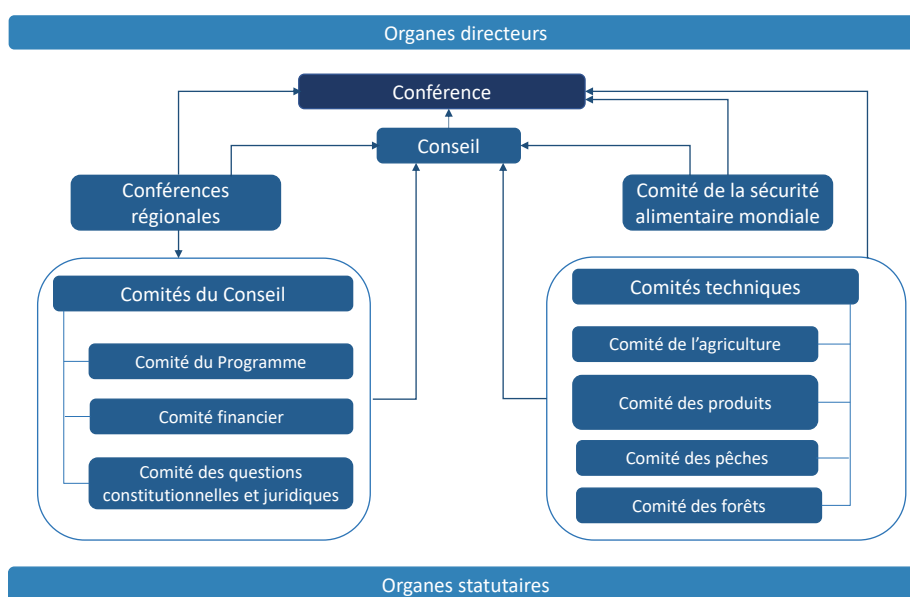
Organes directeurs

Conférence

Conseil

Conférences régionales

Comité de la sécurité alimentaire mondiale

Comités du Conseil

Comité du Programme

Comité financier

Comité des questions constitutionnelles et juridiques

Comités techniques

Comité de l'agriculture

Comité des produits

Comité des pêches

Comité des forêts

Organes statutaires